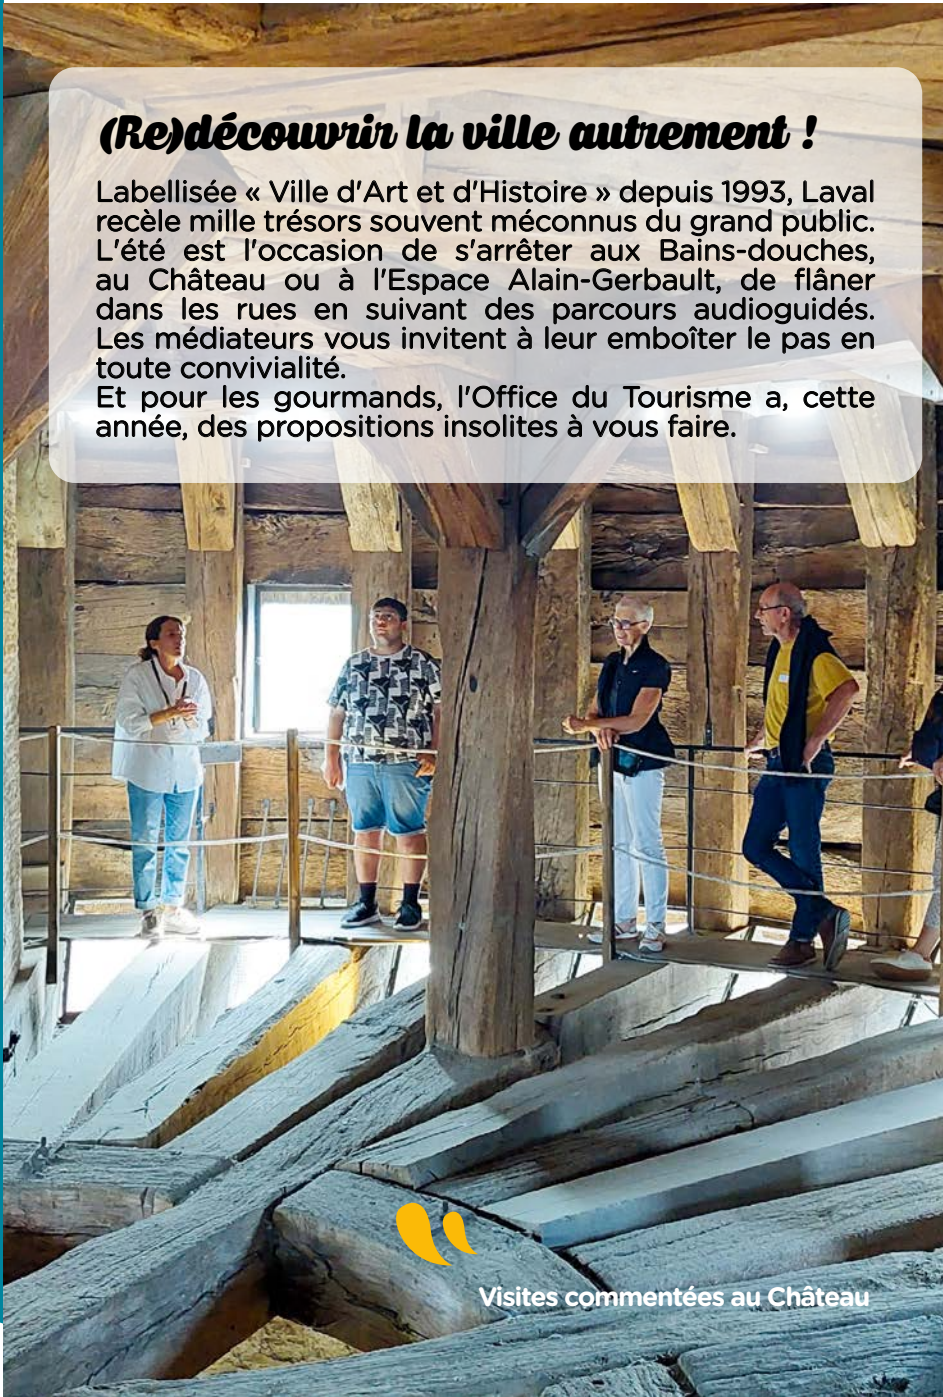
(Re)découvrir la ville autrement !

Labellisée « Ville d'Art et d'Histoire » depuis 1993, Laval recèle mille trésors souvent méconnus du grand public. L'été est l'occasion de s'arrêter aux Bains-douches, au Château ou à l'Espace Alain-Gerbault, de flâner dans les rues en suivant des parcours audioguidés. Les médiateurs vous invitent à leur emboîter le pas en toute convivialité.
Et pour les gourmands, l'Office du Tourisme a, cette année, des propositions insolites à vous faire.

Visites commentées au Château